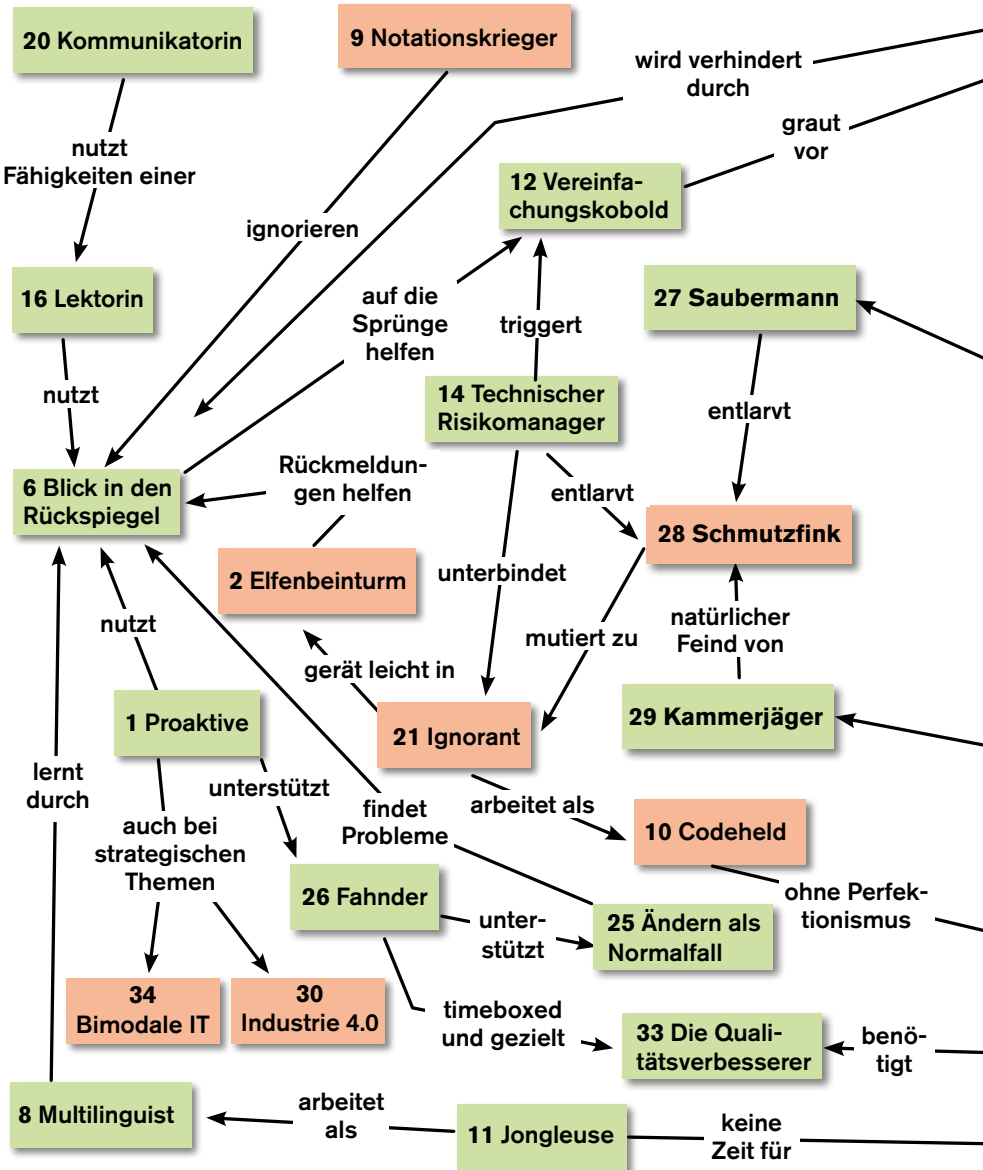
20 Kommunikatorin

9 Notationskrieger

wird verhindert durch

graut vor

nutzt Fähigkeiten einer

ignorieren

12 Vereinfachungskobold

16 Lektorin

auf die Sprünge helfen

triggert

27 Saubermann

nutzt

14 Technischer Risikomanager

entlarvt

6 Blick in den Rückspiegel

Rückmeldungen helfen

entlarvt

28 Schmutzfink

2 Elfenbeinturm

unterbindet

nutzt

natürlicher Feind von

mutiert zu

gerät leicht in

1 Proaktive

21 Ignorant

29 Kammerjäger

lernt durch

unterstützt

findet Probleme

arbeitet als

10 Codeheld

auch bei strategischen Themen

ohne Perfektionismus

26 Fahnder

unterstützt

25 Ändern als Normalfall

34 Bimodale IT

30 Industrie 4.0

timeboxed und gezielt

33 Die Qualitätsverbesserer

benötigt

8 Multilinguist

arbeitet als

11 Jongleuse

keine Zeit für